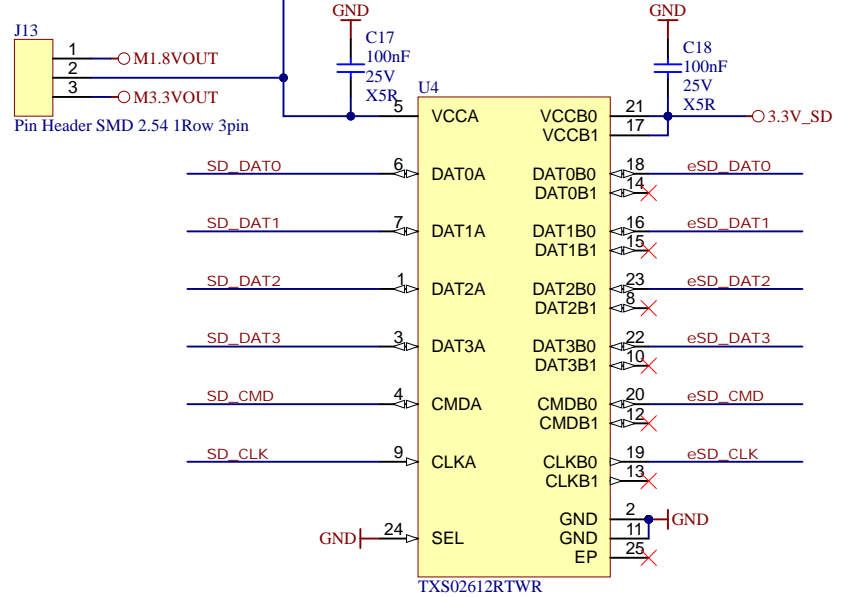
J13
1 M1.8VOUT
2
3 M3.3VOUT
Pin Header SMD 2.54 1Row 3pin

GND
C17
100nF
25V
X5R

GND
C18
100nF
25V
X5R

U4
5 VCCA
VCCB0 21
VCCB1 17
3.3V_SD

SD_DAT0 6 DAT0A
DAT0B0 18 eSD_DAT0
DAT0B1 14
SD_DAT1 7 DAT1A
DAT1B0 16 eSD_DAT1
DAT1B1 15
SD_DAT2 1 DAT2A
DAT2B0 23 eSD_DAT2
DAT2B1 8
SD_DAT3 3 DAT3A
DAT3B0 22 eSD_DAT3
DAT3B1 10
SD_CMD 4 CMDA
CMDB0 20 eSD_CMD
CMDB1 12
SD_CLK 9 CLKA
CLKB0 19 eSD_CLK
CLKB1 13
GND 24 SEL
GND 2 GND
GND 11
EP 25
TXS02612RTWR